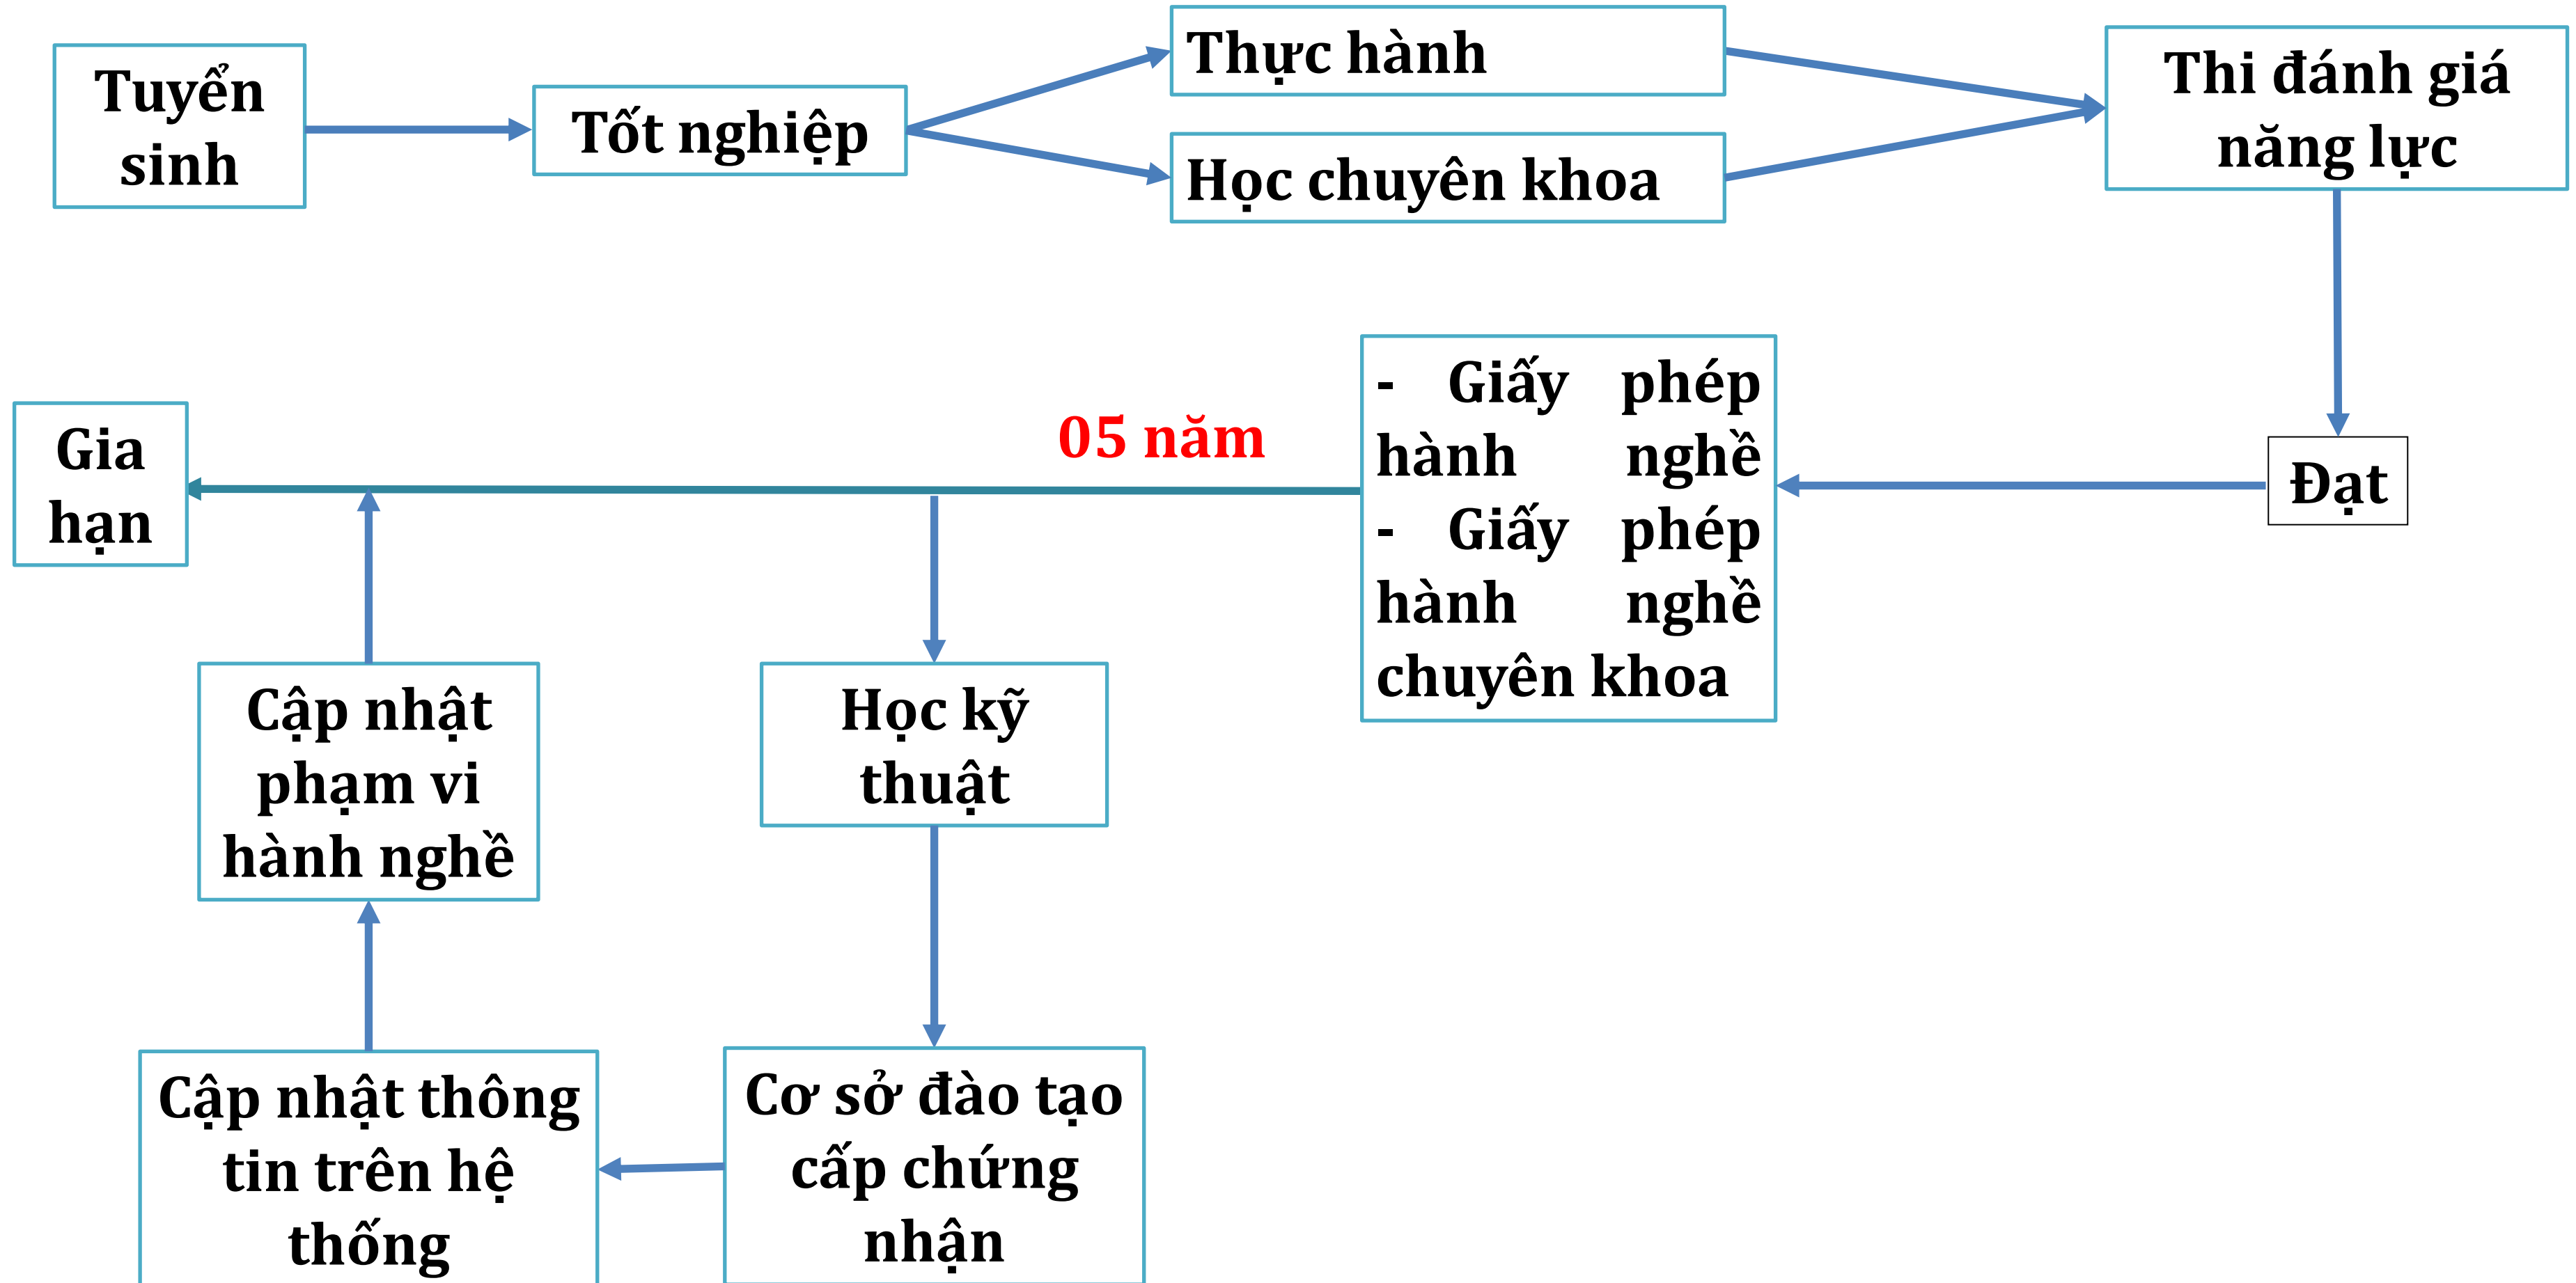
Tuyển sinh

Tốt nghiệp

Thực hành

Học chuyên khoa

Thi đánh giá năng lực

Đạt

- Giấy phép hành nghề
- Giấy phép hành nghề chuyên khoa

05 năm

Gia hạn

Cập nhật phạm vi hành nghề

Học kỹ thuật

Cập nhật thông tin trên hệ thống

Cơ sở đào tạo cấp chứng nhận